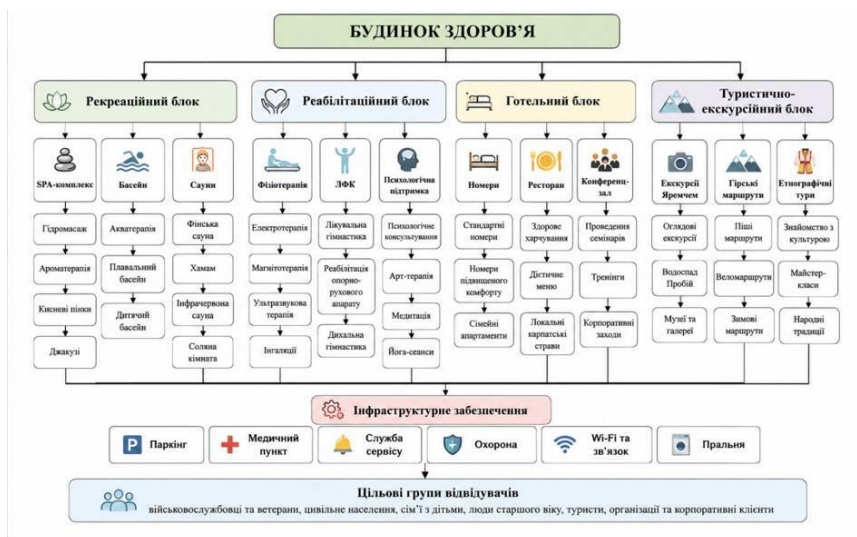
БУДИНОК ЗДОРОВ'Я

Рекреаційний блок

SPA-комплекс
Гідромасаж
Ароматерапія
Кисневі пінки
Джакузі

Басейн
Акватерапія
Плавальний басейн
Дитячий басейн

Сауни
Фінська сауна
Хамам
Інфрачервона сауна
Соляна кімната

Реабілітаційний блок

Фізіотерапія
Електротерапія
Магнітотерапія
Ультразвукова терапія
Інгаляції

ЛФК
Лікувальна гімнастика
Реабілітація опорно-рухового апарату
Дихальна гімнастика

Психологічна підтримка
Психологічне консультування
Арт-терапія
Медитація
Йога-сеанси

Готельний блок

Номери
Стандартні номери
Номери підвищеного комфорту
Сімейні апартаменти

Ресторан
Здорове харчування
Дієтичне меню
Локальні карпатські страви

Конференц-зал
Проведення семінарів
Тренінги
Корпоративні заходи

Туристично-екскурсійний блок

Екскурсії Яремчем
Оглядові екскурсії
Водоспад Пробій
Музеї та галереї

Гірські маршрути
Піші маршрути
Веломаршрути
Зимові маршрути

Етнографічні тури
Знайомство з культурою
Майстер-класи
Народні традиції

Інфраструктурне забезпечення

Паркінг
Медичний пункт
Служба сервісу
Охорона
Wi-Fi та зв'язок
Пральня

Цільові групи відвідувачів
військовослужбовці та ветерани, цивільне населення, сім'ї з дітьми, люди старшого віку, туристи, організації та корпоративні клієнти